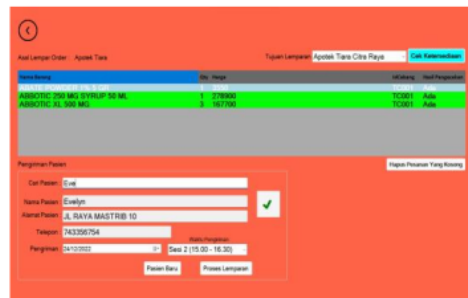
Asal Lemparan Order : Apotek Tiara

Tujuan Lemparan Apotek Tiara Citra Raya

Cek Ketersediaan

| Nama Barang | Qty | Harga | IdGudang | Hasil Pengecekan |
|---|---|---|---|---|
| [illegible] | 1 | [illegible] | TC001 | Ada |
| ABBOTIC 250 MG SYRUP 50 ML | 1 | 278900 | TC001 | Ada |
| ABBOTIC XL 500 MG | 3 | 167700 | TC001 | Ada |

Pengiriman Pasien

Hapus Pesanan Yang Kosong

Cari Pasien Eve

Nama Pasien Evelyn

Alamat Pasien JL RAYA MASTRIB 10

Telepon 743356754

Waktu Pengiriman

Pengiriman 24/12/2022 Sesi 2 (15.00 - 16.30)

Pasien Baru

Proses Lemparan